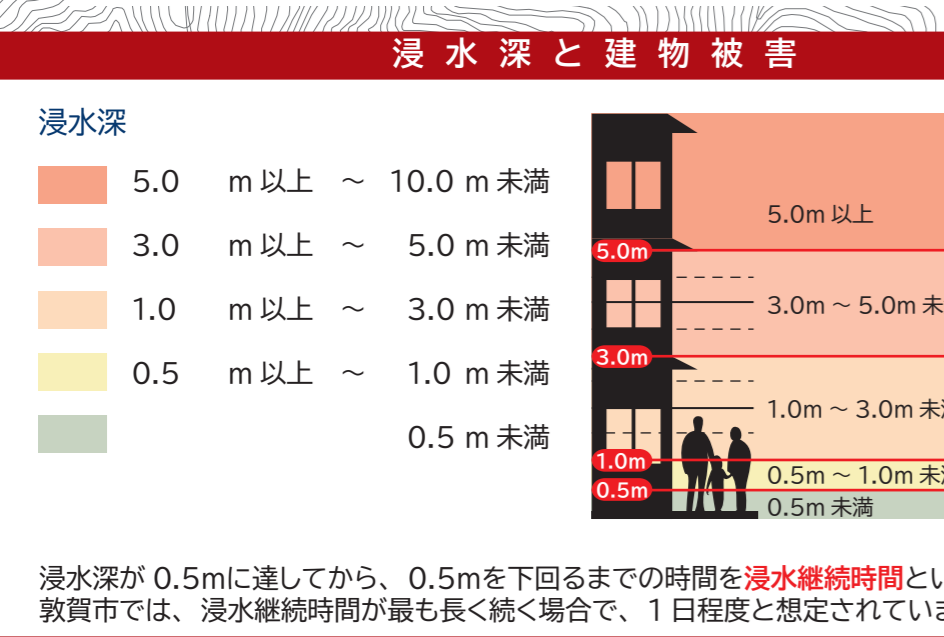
浸水深と建物被害

浸水深

5.0 m 以上 ～ 10.0 m 未満

3.0 m 以上 ～ 5.0 m 未満

1.0 m 以上 ～ 3.0 m 未満

0.5 m 以上 ～ 1.0 m 未満

0.5 m 未満

5.0m 以上

5.0m

3.0m ～ 5.0m 未

3.0m

1.0m ～ 3.0m 未

1.0m

0.5m ～ 1.0m 未

0.5m

0.5m 未満

浸水深が 0.5mに達してから、0.5mを下回るまでの時間を浸水継続時間とい
敦賀市では、浸水継続時間が最も長く続く場合で、１日程度と想定されていま